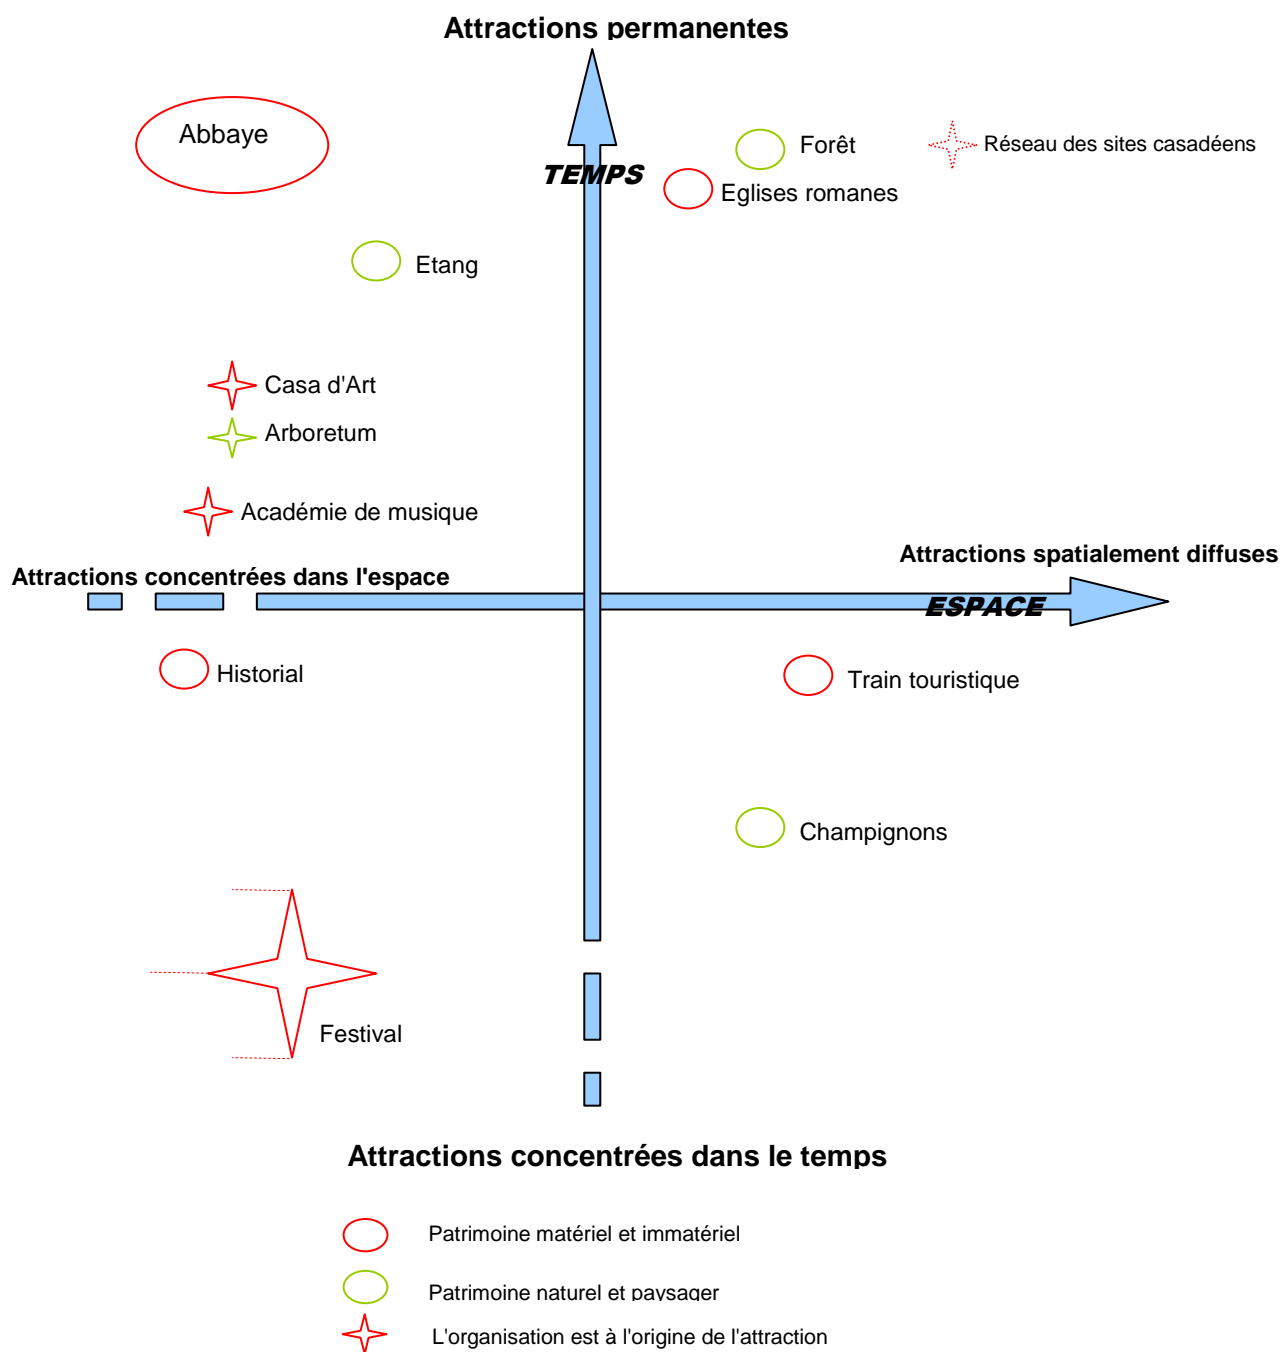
Attractions permanentes

Abbaye

TEMPS

Forêt

Réseau des sites casadéens

Eglises romanes

Etang

Casa d'Art

Arboretum

Académie de musique

Attractions spatialement diffuses

Attractions concentrées dans l'espace

ESPACE

Historial

Train touristique

Champignons

Festival

Attractions concentrées dans le temps

Patrimoine matériel et immatériel

Patrimoine naturel et paysager

L'organisation est à l'origine de l'attraction